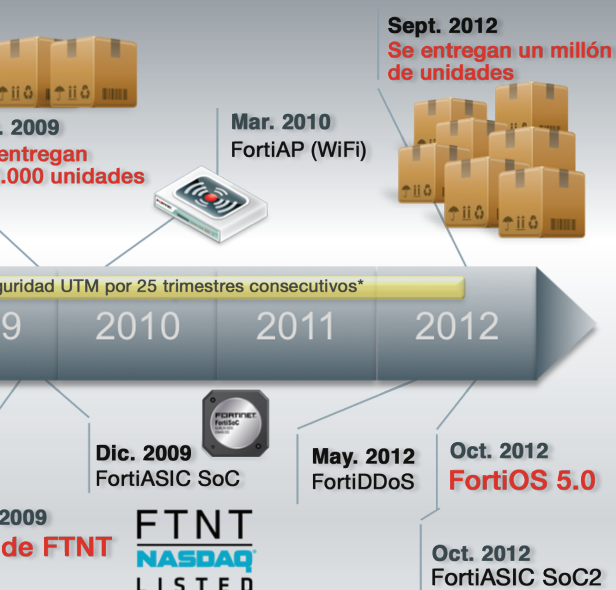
Sept. 2012
Se entregan un millón de unidades

. 2009
entregan
.000 unidades

Mar. 2010
FortiAP (WiFi)

guridad UTM por 25 trimestres consecutivos*

9
2010
2011
2012

FORTINET
FortiSoC

Dic. 2009
FortiASIC SoC

May. 2012
FortiDDoS

Oct. 2012
FortiOS 5.0

2009
de FTNT

FTNT
NASDAQ
LISTED

Oct. 2012
FortiASIC SoC2